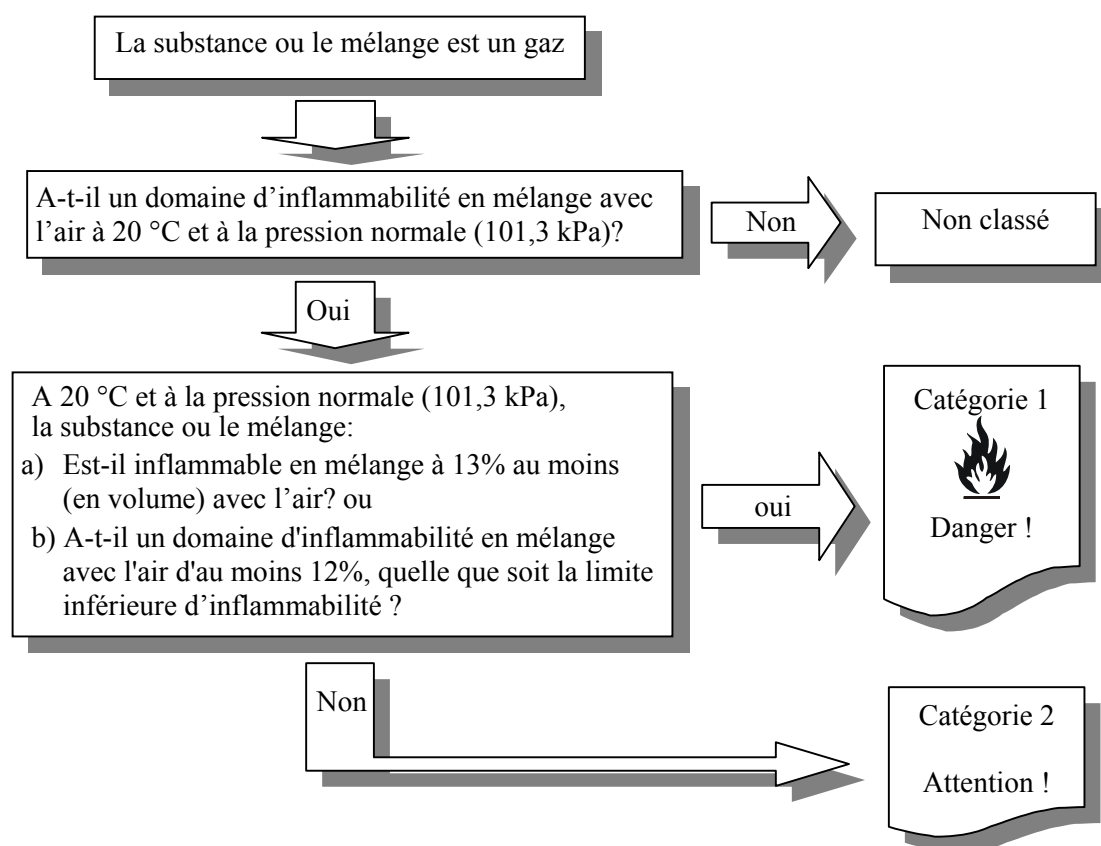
La substance ou le mélange est un gaz

A-t-il un domaine d’inflammabilité en mélange avec l’air à 20 °C et à la pression normale (101,3 kPa)?

Non

Non classé

Oui

A 20 °C et à la pression normale (101,3 kPa), la substance ou le mélange:

a) Est-il inflammable en mélange à 13% au moins (en volume) avec l’air? ou

b) A-t-il un domaine d'inflammabilité en mélange avec l'air d'au moins 12%, quelle que soit la limite inférieure d’inflammabilité ?

oui

Catégorie 1

Danger !

Non

Catégorie 2

Attention !